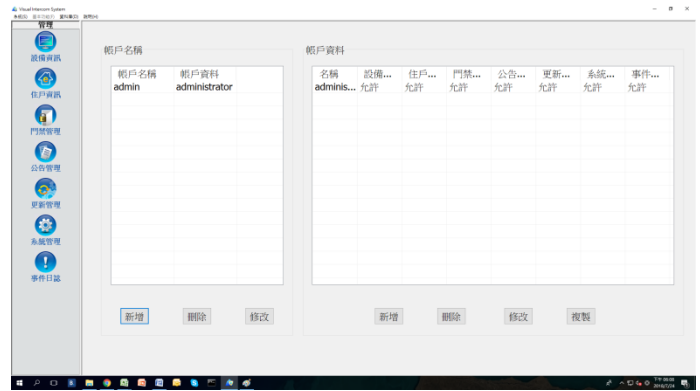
Visual Intercom System
系統(S) 基本功能(F) 資料庫(D) 說明(H)
管理
設備資訊
住戶資訊
門禁管理
公告管理
更新管理
系統管理
事件日誌

帳戶名稱

| 帳戶名稱 | 帳戶資料 |
|---|---|
| admin | administrator |

新增 刪除 修改

帳戶資料

| 名稱 | 設備... | 住戶... | 門禁... | 公告... | 更新... | 系統... | 事件... |
|---|---|---|---|---|---|---|---|
| adminis... | 允許 | 允許 | 允許 | 允許 | 允許 | 允許 | 允許 |

新增 刪除 修改 複製

下午 06:08
2016/7/29